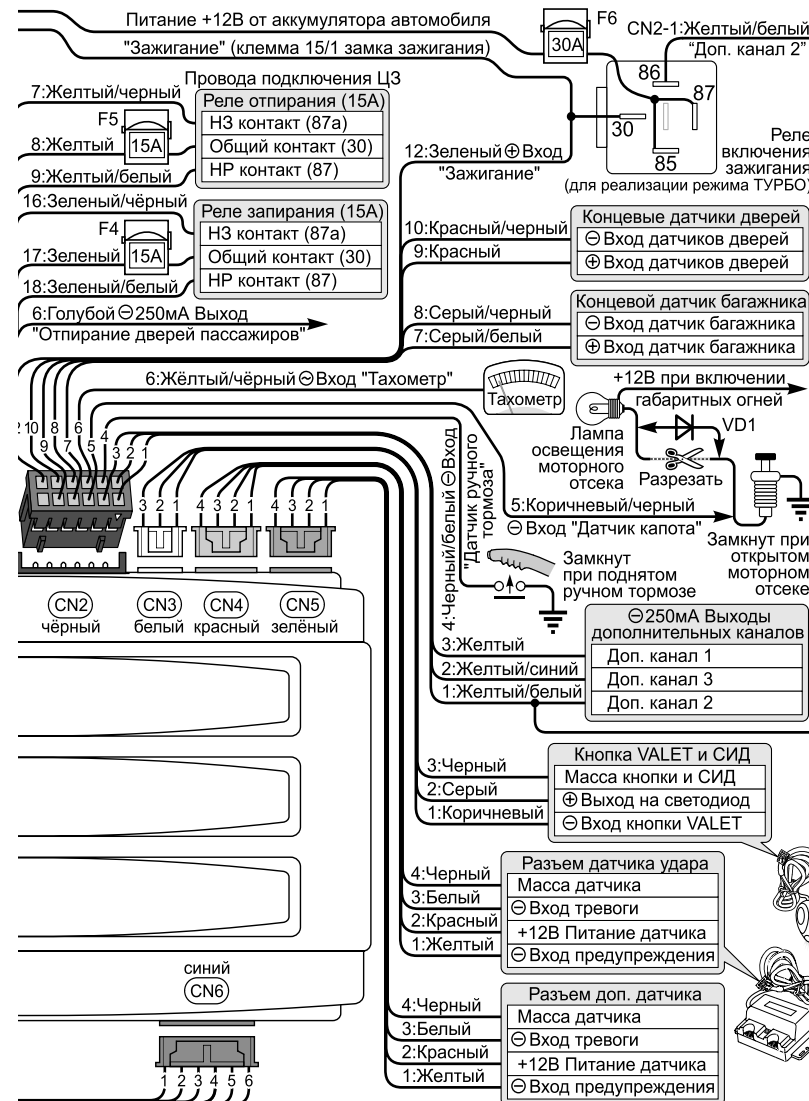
Питание +12В от аккумулятора автомобиля

"Зажигание" (клемма 15/1 замка зажигания)

F6

30A

CN2-1:Желтый/белый
"Доп. канал 2"

86

87

30

85

Реле включения зажигания
(для реализации режима ТУРБО)

Провода подключения ЦЗ

7:Желтый/черный

F5

8:Желтый

15A

9:Желтый/белый

Реле отпирания (15А)

| НЗ контакт (87а) |
|---|
| Общий контакт (30) |
| НР контакт (87) |

16:Зеленый/чёрный

F4

17:Зеленый

15A

18:Зеленый/белый

Реле запирания (15А)

| НЗ контакт (87а) |
|---|
| Общий контакт (30) |
| НР контакт (87) |

6:Голубой ⊖250мА Выход "Отпирание дверей пассажиров"

12:Зеленый ⊕ Вход "Зажигание"

10:Красный/черный

9:Красный

Концевые датчики дверей

| ⊖ Вход датчиков дверей |
|---|
| ⊕ Вход датчиков дверей |

8:Серый/черный

7:Серый/белый

Концевой датчик багажника

| ⊖ Вход датчик багажника |
|---|
| ⊕ Вход датчик багажника |

6:Жёлтый/черный ⊖ Вход "Тахометр"

Тахометр

+12В при включении габаритных огней

VD1

Лампа освещения моторного отсека

Разрезать

5:Коричневый/черный
⊖ Вход "Датчик капота"

Замкнут при открытом моторном отсеке

4:Черный/белый ⊖ Вход "Датчик ручного тормоза"

Замкнут при поднятом ручном тормозе

12 10 9 8 7 6 5 4 3 2 1

3 2 1

4 3 2 1

4 3 2 1

CN2 чёрный

CN3 белый

CN4 красный

CN5 зелёный

3:Желтый

2:Желтый/синий

1:Желтый/белый

⊖250мА Выходы дополнительных каналов

| Доп. канал 1 |
|---|
| Доп. канал 3 |
| Доп. канал 2 |

3:Черный

2:Серый

1:Коричневый

Кнопка VALET и СИД

| Масса кнопки и СИД |
|---|
| ⊕ Выход на светодиод |
| ⊖ Вход кнопки VALET |

4:Черный

3:Белый

2:Красный

1:Желтый

Разъем датчика удара

| Масса датчика |
|---|
| ⊖ Вход тревоги |
| +12В Питание датчика |
| ⊖ Вход предупреждения |

синий
CN6

1 2 3 4 5 6

4:Черный

3:Белый

2:Красный

1:Желтый

Разъем доп. датчика

| Масса датчика |
|---|
| ⊖ Вход тревоги |
| +12В Питание датчика |
| ⊖ Вход предупреждения |